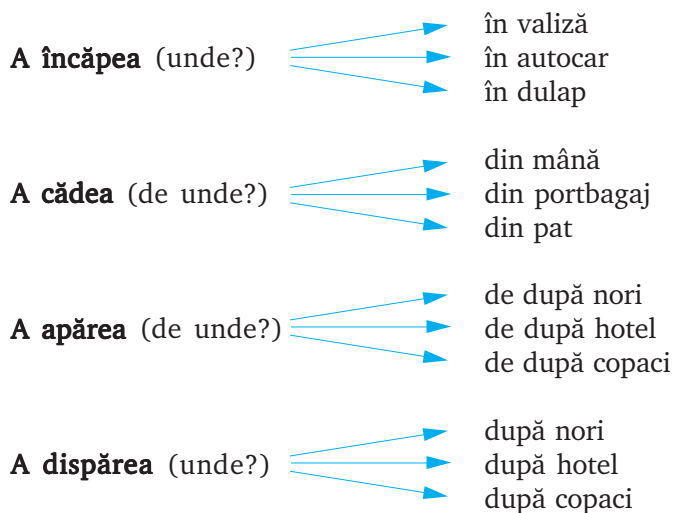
A încăpea (unde?)
în valiză
în autocar
în dulap

A cădea (de unde?)
din mână
din portbagaj
din pat

A apărea (de unde?)
de după nori
de după hotel
de după copaci

A dispărea (unde?)
după nori
după hotel
după copaci